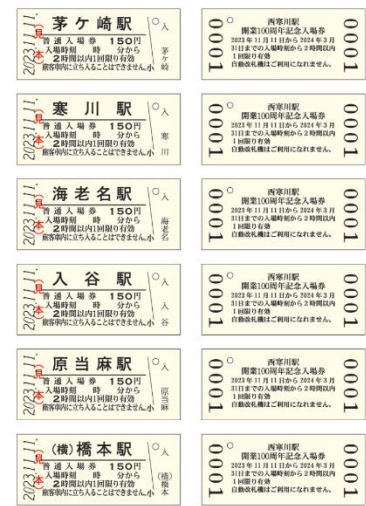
2023.11.11 見本
茅ケ崎駅
普通入場券 150円
入場時刻 時 分から
2時間以内1回限り有効
旅客車内に立ち入ることはできません。小
○入
茅ケ崎

○ 0001 寒川駅
開業100周年記念入場券
2023年11月11日から2024年3月31日までの入場時刻から2時間以内
1回限り有効
自動改札機はご利用になれません。
0001

2023.11.11 見本
寒川駅
普通入場券 150円
入場時刻 時 分から
2時間以内1回限り有効
旅客車内に立ち入ることはできません。小
○入
寒川

○ 0001 寒川駅
開業100周年記念入場券
2023年11月11日から2024年3月31日までの入場時刻から2時間以内
1回限り有効
自動改札機はご利用になれません。
0001

2023.11.11 見本
海老名駅
普通入場券 150円
入場時刻 時 分から
2時間以内1回限り有効
旅客車内に立ち入ることはできません。小
○入
海老名

○ 0001 寒川駅
開業100周年記念入場券
2023年11月11日から2024年3月31日までの入場時刻から2時間以内
1回限り有効
自動改札機はご利用になれません。
0001

2023.11.11 見本
入谷駅
普通入場券 150円
入場時刻 時 分から
2時間以内1回限り有効
旅客車内に立ち入ることはできません。小
○入
入谷

○ 0001 寒川駅
開業100周年記念入場券
2023年11月11日から2024年3月31日までの入場時刻から2時間以内
1回限り有効
自動改札機はご利用になれません。
0001

2023.11.11 見本
原当麻駅
普通入場券 150円
入場時刻 時 分から
2時間以内1回限り有効
旅客車内に立ち入ることはできません。小
○入
原当麻

○ 0001 寒川駅
開業100周年記念入場券
2023年11月11日から2024年3月31日までの入場時刻から2時間以内
1回限り有効
自動改札機はご利用になれません。
0001

2023.11.11 見本
(横)橋本駅
普通入場券 150円
入場時刻 時 分から
2時間以内1回限り有効
旅客車内に立ち入ることはできません。小
○入
(横)橋本

○ 0001 寒川駅
開業100周年記念入場券
2023年11月11日から2024年3月31日までの入場時刻から2時間以内
1回限り有効
自動改札機はご利用になれません。
0001